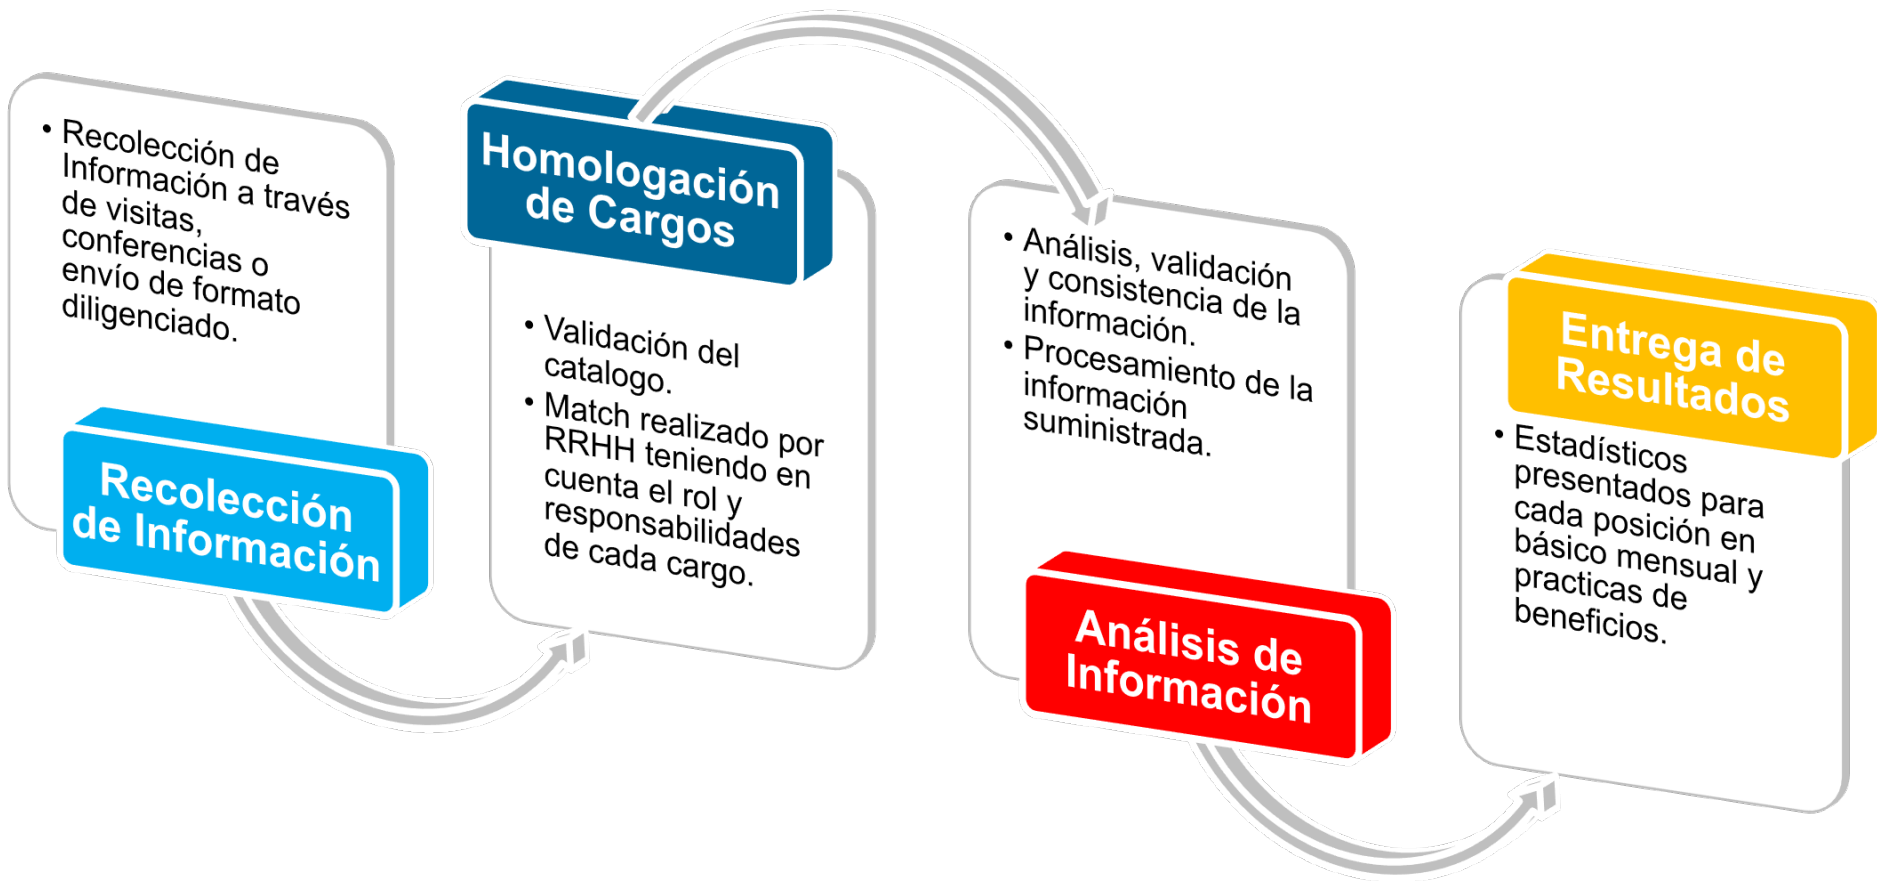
• Recolección de Información a través de visitas, conferencias o envío de formato diligenciado.

Recolección de Información

Homologación de Cargos

• Validación del catalogo.
• Match realizado por RRHH teniendo en cuenta el rol y responsabilidades de cada cargo.

• Análisis, validación y consistencia de la información.
• Procesamiento de la información suministrada.

Análisis de Información

Entrega de Resultados

• Estadísticos presentados para cada posición en básico mensual y practicas de beneficios.